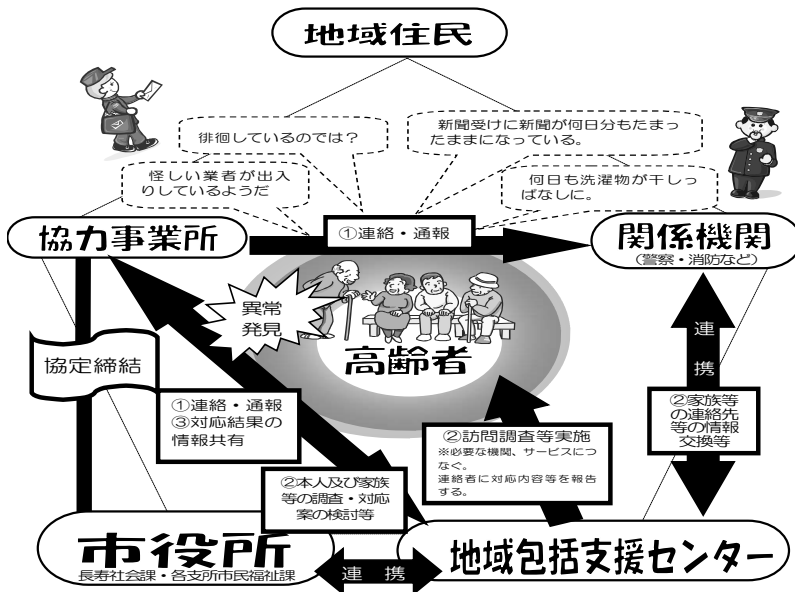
地域住民

徘徊しているのでは？

新聞受けに新聞が何日分もたまったままになっている。

怪しい業者が出入りしているようだ

何日も洗濯物が干しっぱなしに。

協力事業所

①連絡・通報

関係機関
（警察・消防など）

異常発見

高齢者

連携

協定締結

①連絡・通報
③対応結果の情報共有

②家族等の連絡先等の情報交換等

②訪問調査等実施
※必要な機関、サービスにつなぐ。
連絡者に対応内容等を報告する。

②本人及び家族等の調査・対応案の検討等

市役所
長寿社会課・各支所市民福祉課

連携

地域包括支援センター